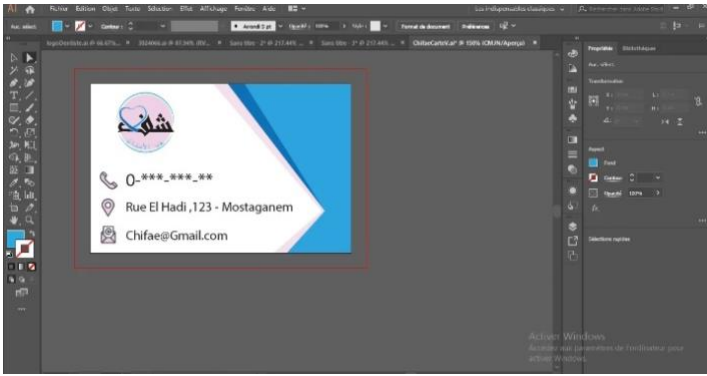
Fichier Edition Objet Texte Sélection Effet Affichage Fenêtre Aide

Aucune sélection Contour : Arrondi 5 pt Opacité : 100% Style : Format de document Préférences

ChifaeCarteVisite.ai* @ 150% (CMJN/Aperçu)

Propriétés Bibliothèques

Aucune sélection

Transformation

Aspect

Fond

Contour

Opacité 100%

Sélections rapides

شفاء

0-***-***-**

Rue El Hadi ,123 - Mostaganem

Chifae@Gmail.com

Activer Windows
Accédez aux paramètres de l'ordinateur pour activer Windows.